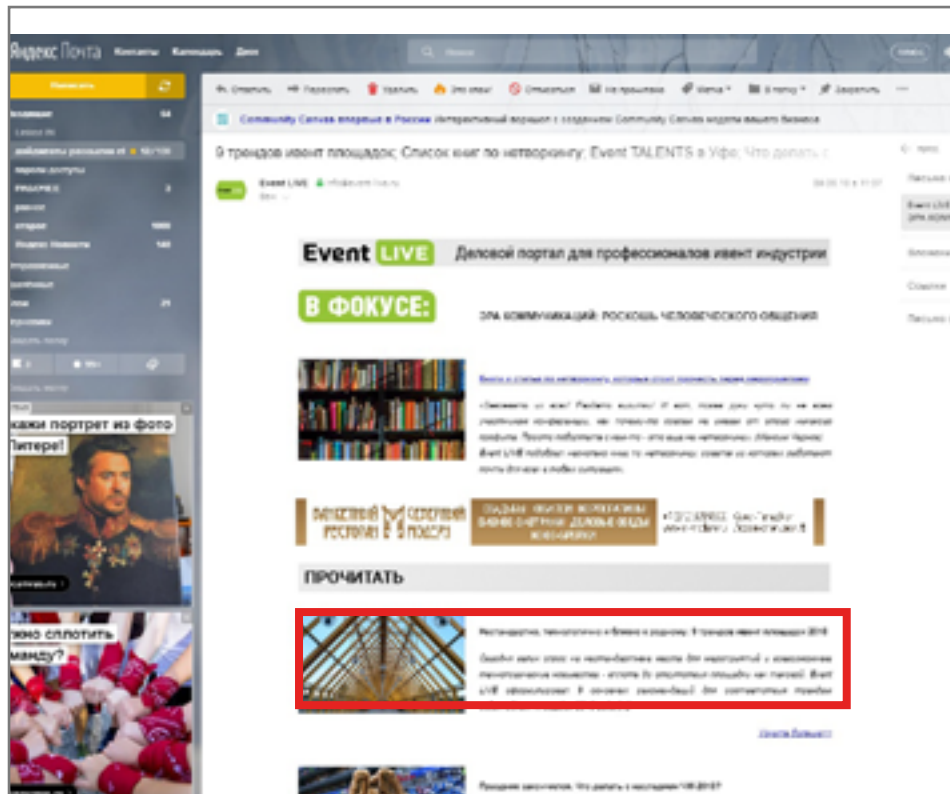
Яндекс Почта Контакты Календарь Диск

Написать

Входящие 54

Community Canvas впервые в России Интерактивный воркшоп с созданием Community Canvas модели вашего бизнеса

9 трендов ивент площадок; Список книг по нетворкингу; Event TALENTS в Уфе; Что делать с

Event LIVE

Event LIVE Деловой портал для профессионалов ивент индустрии

В ФОКУСЕ:

ЭРА КОММУНИКАЦИЙ: РОСКОШЬ ЧЕЛОВЕЧЕСКОГО ОБЩЕНИЯ

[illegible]

ПРОЧИТАТЬ

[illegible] 9 трендов ивент площадок 2018

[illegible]

Читать больше

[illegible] 2018?

кажи портрет из фото Питере!

жно сплотить манду?